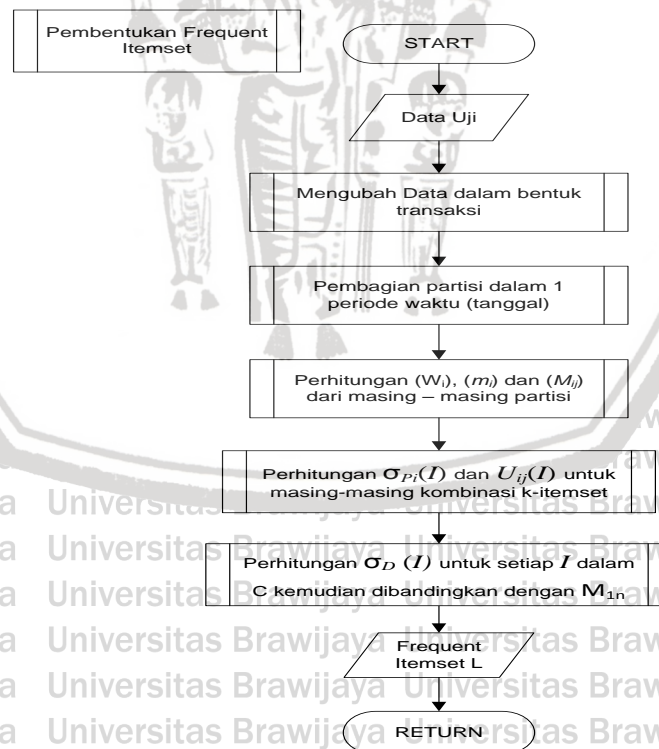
Pembentukan Frequent Itemset

START

Data Uji

Mengubah Data dalam bentuk transaksi

Pembagian partisi dalam 1 periode waktu (tanggal)

Perhitungan ($W_i$), ($m_i$) dan ($M_{ij}$) dari masing – masing partisi

Perhitungan $\sigma_{Pi}(I)$ dan $U_{ij}(I)$ untuk masing-masing kombinasi k-itemset

Perhitungan $\sigma_D(I)$ untuk setiap $I$ dalam C kemudian dibandingkan dengan $M_{1n}$

Frequent Itemset L

RETURN

a Universitas Brawijaya Universitas Braw
a Universitas Brawijaya Universitas Braw
a Universitas Brawijaya Universitas Braw
a Universitas Brawijaya Universitas Braw
a Universitas Brawijaya Universitas Braw
a Universitas Brawijaya Universitas Braw